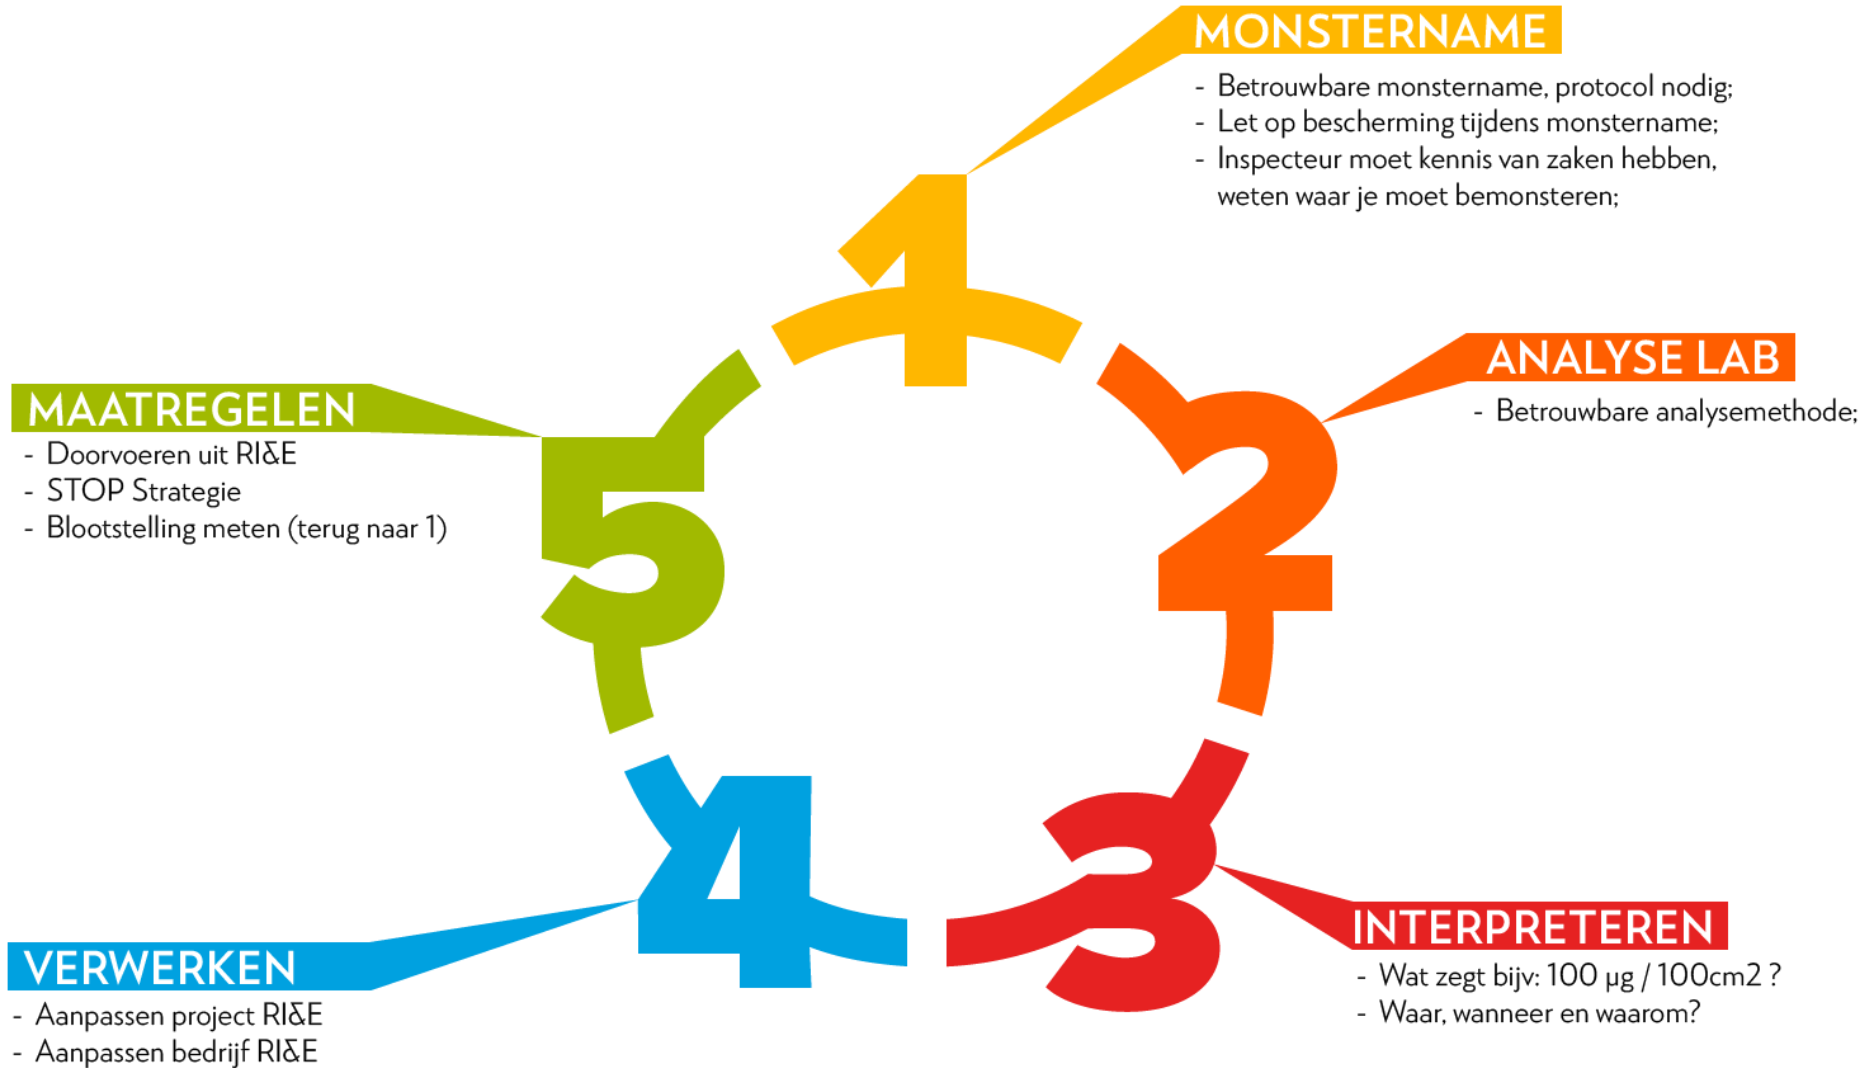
MONSTERNAME
- Betrouwbare monstername, protocol nodig;
- Let op bescherming tijdens monstername;
- Inspecteur moet kennis van zaken hebben, weten waar je moet bemonsteren;

1

ANALYSE LAB
- Betrouwbare analysemethode;

2

MAATREGELEN
- Doorvoeren uit RI&E
- STOP Strategie
- Blootstelling meten (terug naar 1)

5

4

3

INTERPRETEREN
- Wat zegt bijv: 100 µg / 100cm2 ?
- Waar, wanneer en waarom?

VERWERKEN
- Aanpassen project RI&E
- Aanpassen bedrijf RI&E